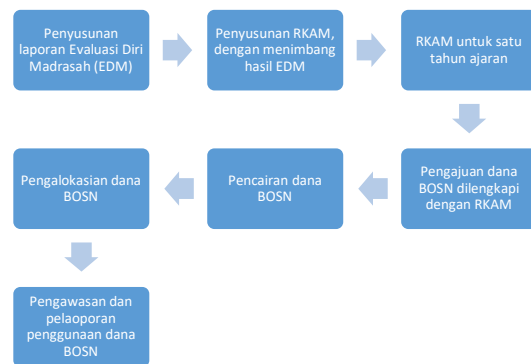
Penyusunan laporan Evaluasi Diri Madrasah (EDM)

Penyusunan RKAM, dengan menimbang hasil EDM

RKAM untuk satu tahun ajaran

Pengajuan dana BOSN dilengkapi dengan RKAM

Pencairan dana BOSN

Pengalokasian dana BOSN

Pengawasan dan pelaoporan penggunaan dana BOSN